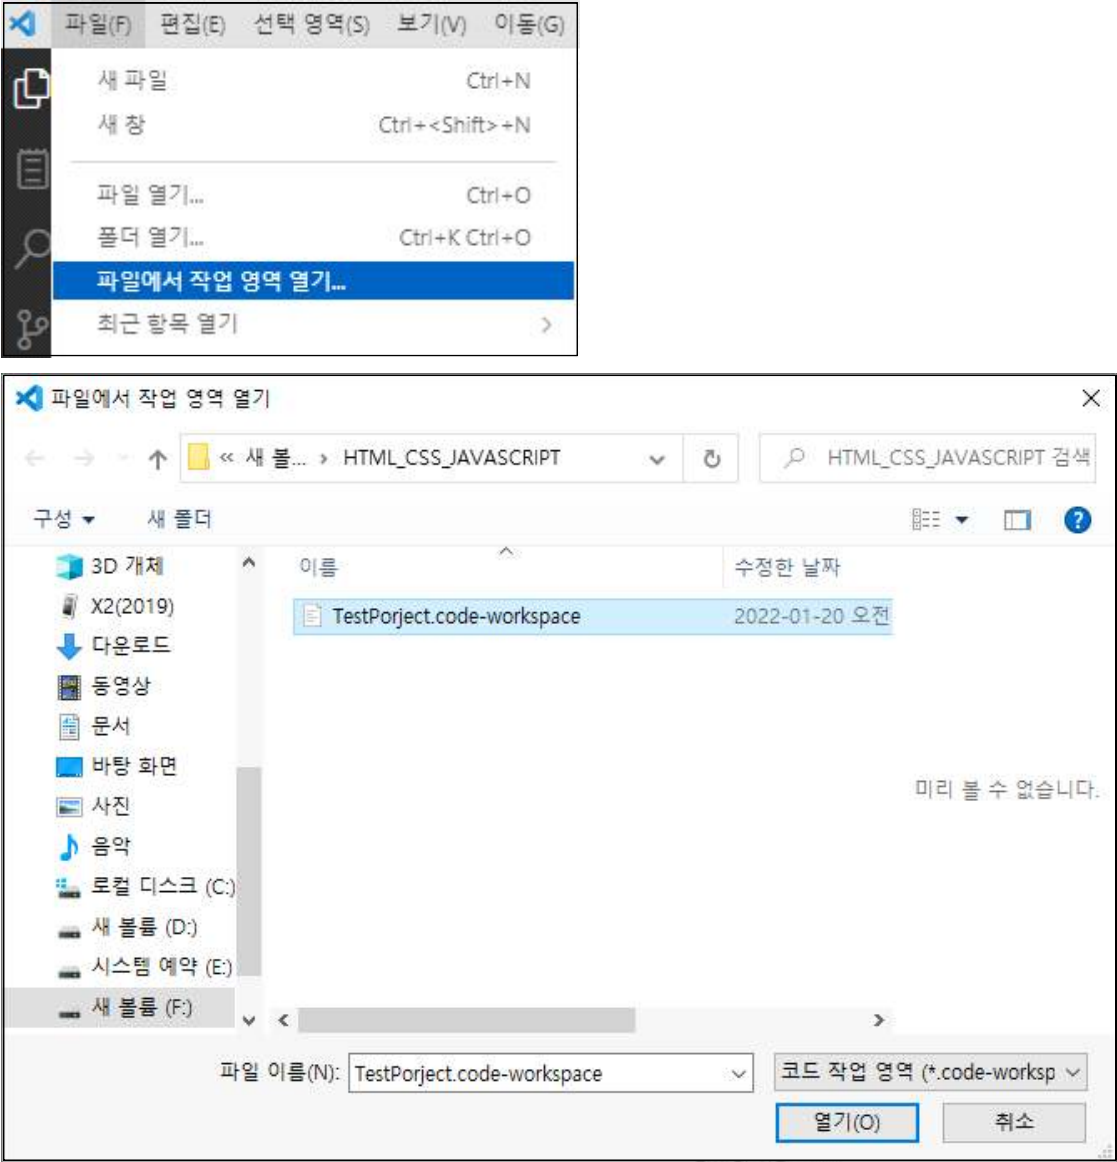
파일(F) 편집(E) 선택 영역(S) 보기(V) 이동(G)

새 파일 Ctrl+N
새 창 Ctrl+<Shift>+N

파일 열기... Ctrl+O
폴더 열기... Ctrl+K Ctrl+O
파일에서 작업 영역 열기...
최근 항목 열기

파일에서 작업 영역 열기

« 새 볼... › HTML_CSS_JAVASCRIPT
HTML_CSS_JAVASCRIPT 검색

구성 ▾ 새 폴더

3D 개체
X2(2019)
다운로드
동영상
문서
바탕 화면
사진
음악
로컬 디스크 (C:)
새 볼륨 (D:)
시스템 예약 (E:)
새 볼륨 (F:)

| 이름 | 수정한 날짜 |
|---|---|
| TestPorject.code-workspace | 2022-01-20 오전 |

미리 볼 수 없습니다.

파일 이름(N): TestPorject.code-workspace
코드 작업 영역 (*.code-worksp
열기(O) 취소